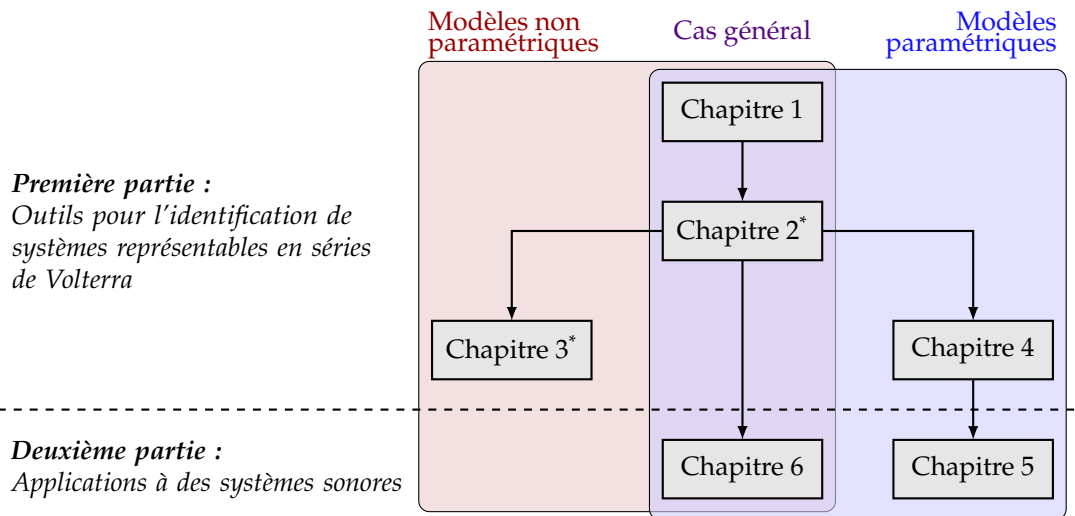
Modèles non paramétriques

Cas général

Modèles paramétriques

Première partie :
Outils pour l'identification de systèmes représentables en séries de Volterra

Chapitre 1

Chapitre 2*

Chapitre 3*

Chapitre 4

Deuxième partie :
Applications à des systèmes sonores

Chapitre 6

Chapitre 5